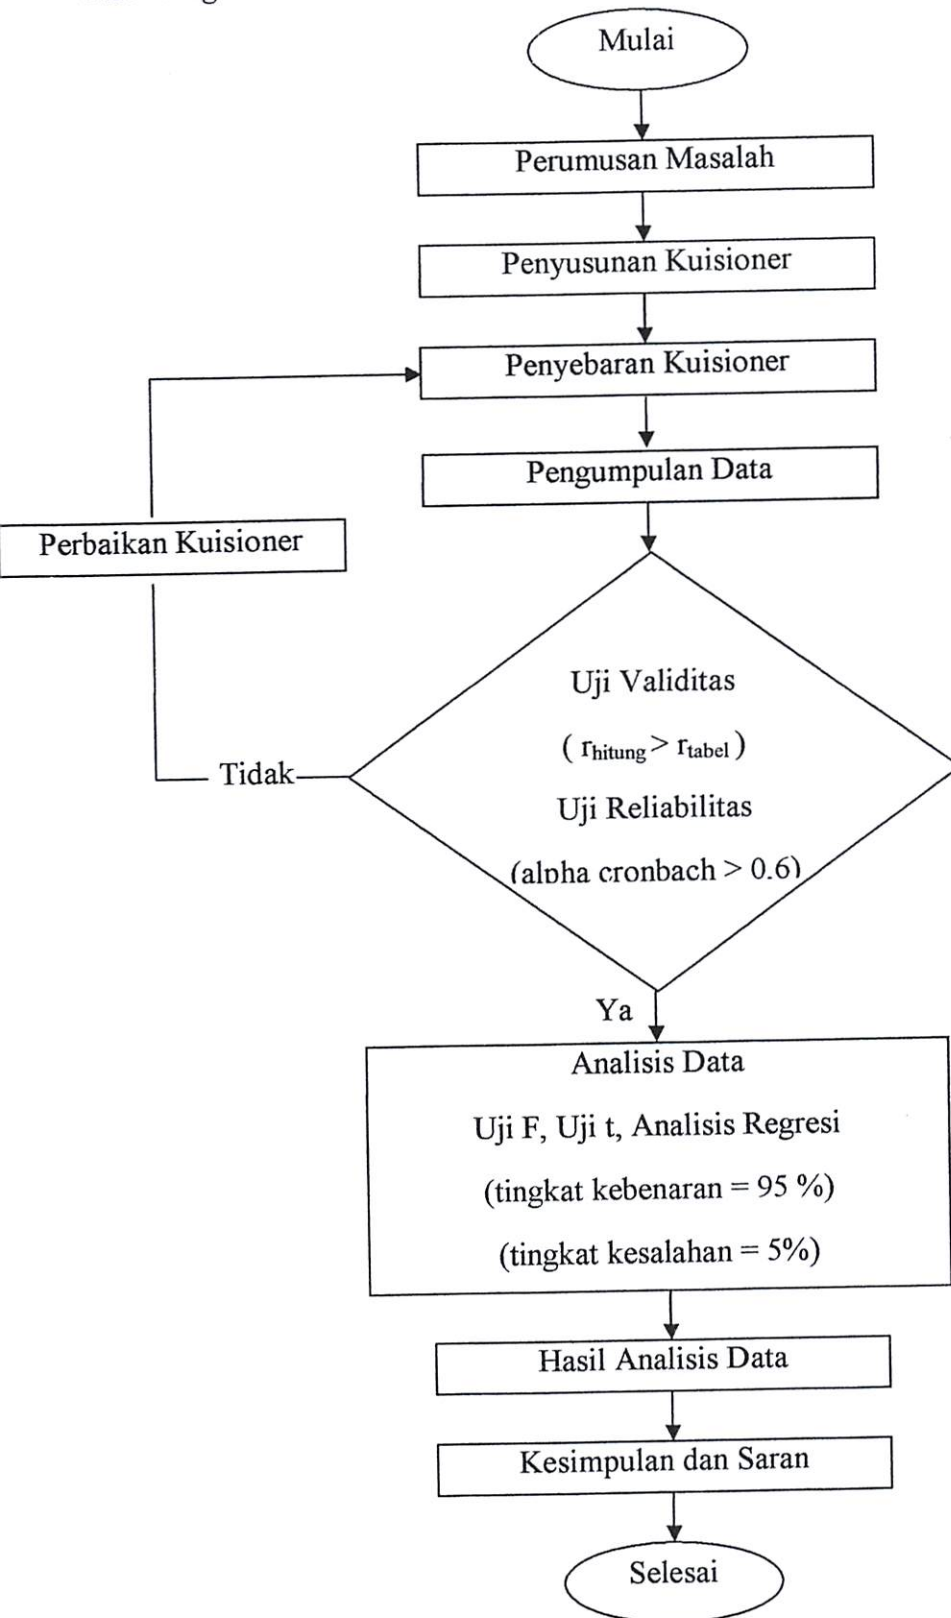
Mulai

Perumusan Masalah

Penyusunan Kuisioner

Penyebaran Kuisioner

Pengumpulan Data

Perbaikan Kuisioner

Uji Validitas

( $r_{hitung} > r_{tabel}$ )

Uji Reliabilitas

(alpha cronbach > 0.6)

Tidak

Ya

Analisis Data

Uji F, Uji t, Analisis Regresi

(tingkat kebenaran = 95 %)

(tingkat kesalahan = 5%)

Hasil Analisis Data

Kesimpulan dan Saran

Selesai